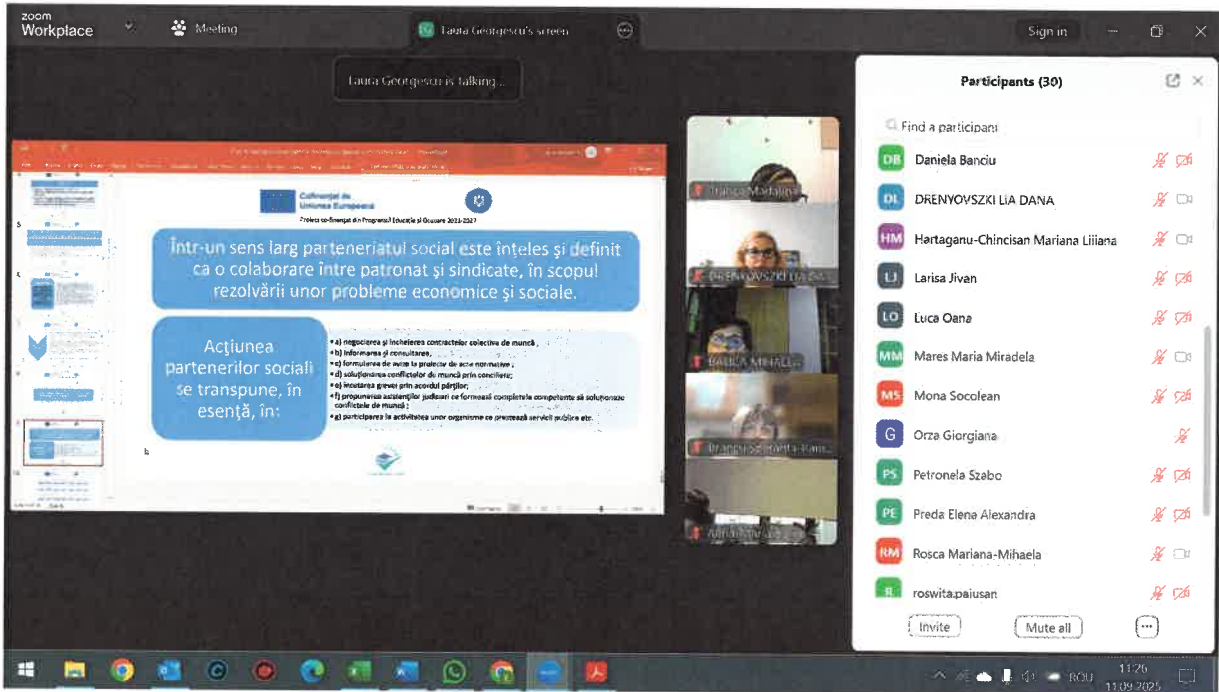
zoom Workplace

Meeting

Laura Georgescu's screen

Sign in

Laura Georgescu is talking...

Cofinanțat de Uniunea Europeană

Proiect co-finanțat din Programul Educație și Ocupare 2021-2027

Într-un sens larg parteneriatul social este înțeles și definit ca o colaborare între patronat și sindicate, în scopul rezolvării unor probleme economice și sociale.

Acțiunea partenerilor sociali se transpune, în esență, în:

• a) negocierea și încheierea contractelor colective de muncă ;
• b) informarea și consultarea ;
• c) formularea de avize la proiecte de acte normative ;
• d) soluționarea conflictelor de muncă prin conciliere;
• e) încetarea grevei prin acordul părților;
• f) propunerea asistenților judiciari ce formează completele competente să soluționeze conflictele de muncă ;
• g) participarea la activitatea unor organisme ce prestează servicii publice etc.

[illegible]

DRENYOVSZKI LIA DA...

BALICA MIHAEL...

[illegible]

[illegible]

Participants (30)

Find a participant

DB Daniela Banciu

DL DRENYOVSZKI LIA DANA

HM Hartaganu-Chincisan Mariana Liliana

LJ Larisa Jivan

LO Luca Oana

MM Mares Maria Miradela

MS Mona Socolean

G Orza Giorgiana

PS Petronela Szabo

PE Preda Elena Alexandra

RM Rosca Mariana-Mihaela

R roswita.paiusan

Invite

Mute all

...

ROU

11:26
11.09.2025